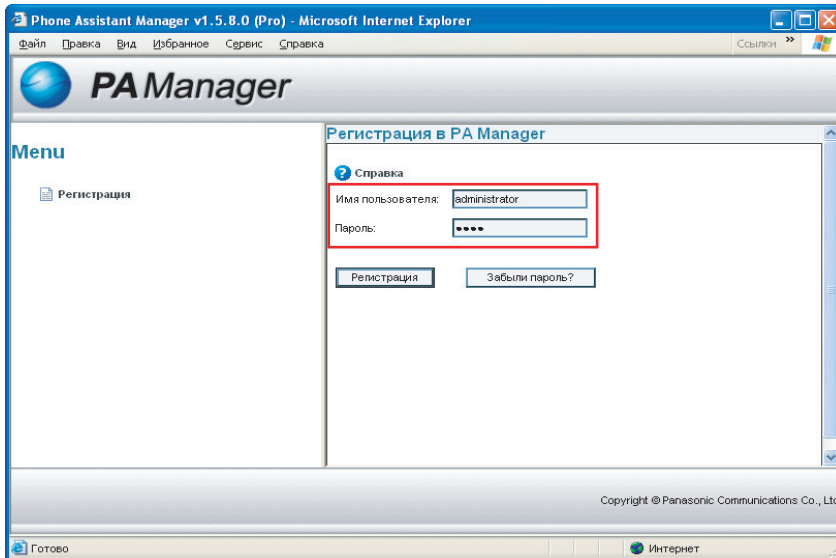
Phone Assistant Manager v1.5.8.0 (Pro) - Microsoft Internet Explorer

Файл Правка Вид Избранное Сервис Справка

Ссылки »

PA Manager

Menu

Регистрация

Регистрация в PA Manager

Справка

Имя пользователя: administrator

Пароль: ••••

Регистрация

Забыли пароль?

Copyright © Panasonic Communications Co., Lt

Готово

Интернет